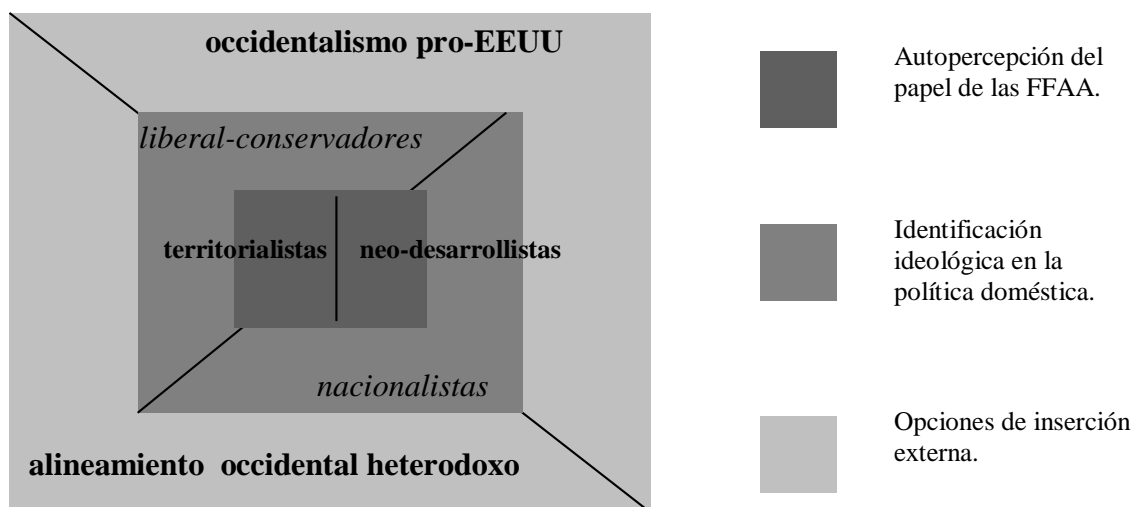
occidentalismo pro-EEUU

liberal-conservadores

territorialistas

neo-desarrollistas

nacionalistas

alineamiento occidental heterodoxo

Autopercepción del papel de las FFAA.

Identificación ideológica en la política doméstica.

Opciones de inserción externa.